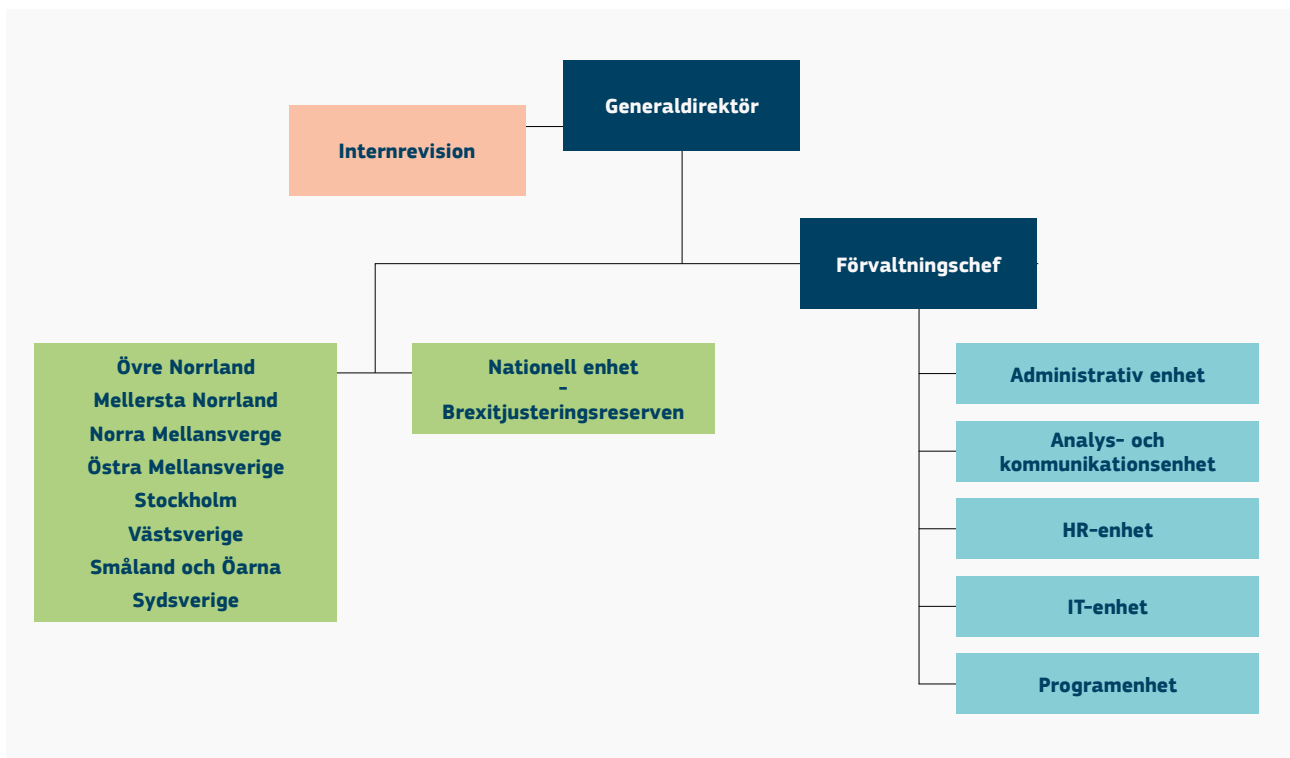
Generaldirektör

Internrevision

Förvaltningschef

Övre Norrland
Mellersta Norrland
Norra Mellansverge
Östra Mellansverige
Stockholm
Västsverige
Småland och Öarna
Sydsverige

Nationell enhet
-
Brexitjusteringsreserven

Administrativ enhet

Analys- och kommunikationsenhet

HR-enhet

IT-enhet

Programenhet